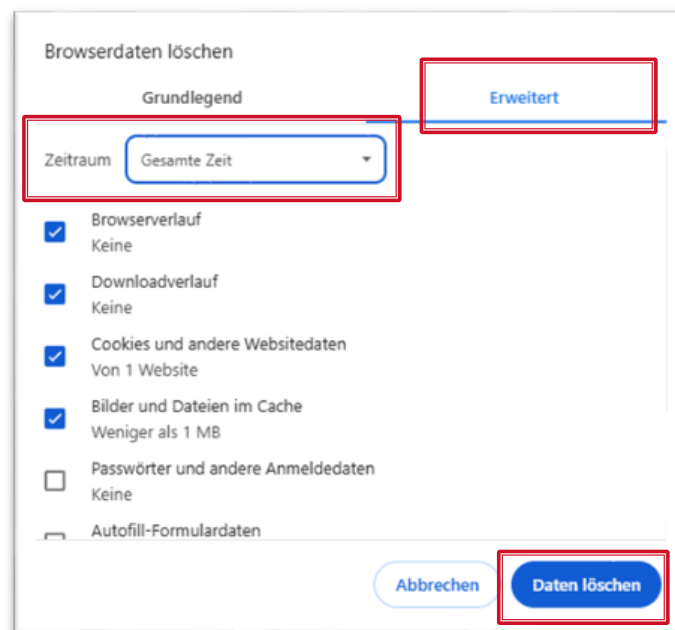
Browserdaten löschen

Grundlegend

Erweitert

Zeitraum Gesamte Zeit

Browserverlauf
Keine

Downloadverlauf
Keine

Cookies und andere Websitedaten
Von 1 Website

Bilder und Dateien im Cache
Weniger als 1 MB

Passwörter und andere Anmeldedaten
Keine

Autofill-Formulardaten

Abbrechen

Daten löschen